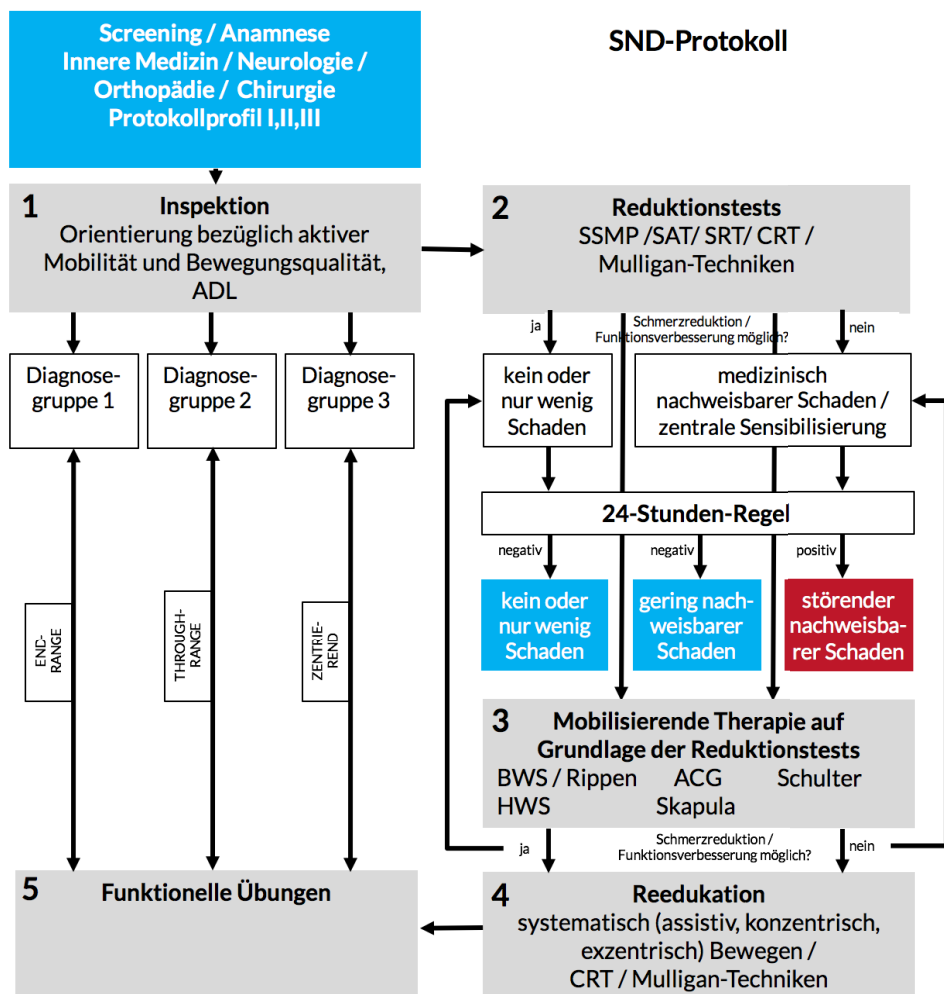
Screening / Anamnese
Innere Medizin / Neurologie / Orthopädie / Chirurgie
Protokollprofil I,II,III

SND-Protokoll

1
Inspektion
Orientierung bezüglich aktiver Mobilität und Bewegungsqualität, ADL

2
Reduktionstests
SSMP /SAT/ SRT/ CRT / Mulligan-Techniken

ja

Schmerzreduktion / Funktionsverbesserung möglich?

nein

Diagnose-gruppe 1

Diagnose-gruppe 2

Diagnose-gruppe 3

kein oder nur wenig Schaden

medizinisch nachweisbarer Schaden / zentrale Sensibilisierung

24-Stunden-Regel

negativ

negativ

positiv

END-RANGE

THROUGH-RANGE

ZENTRIE-REND

kein oder nur wenig Schaden

gering nachweisbarer Schaden

störender nachweisbarer Schaden

3
Mobilisierende Therapie auf Grundlage der Reduktionstests
BWS / Rippen ACG Schulter
HWS Skapula

ja

Schmerzreduktion / Funktionsverbesserung möglich?

nein

5
Funktionelle Übungen

4
Reedukation
systematisch (assistiv, konzentrisch, exzentrisch) Bewegen / CRT / Mulligan-Techniken